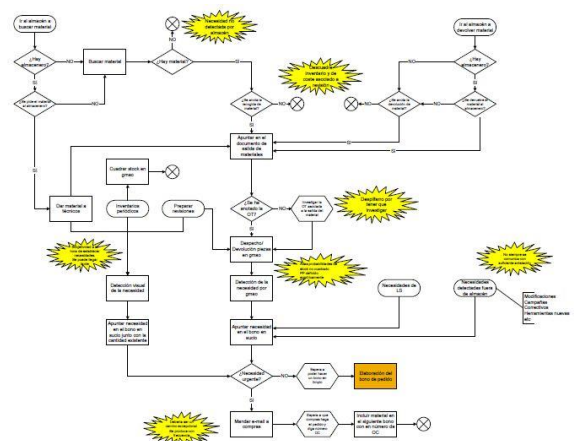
Ir al almacén a buscar material

¿Hay almacenero?

NO

Buscar material

¿Hay material?

NO

Necesidad no detectada por almacén

SI

Ir al almacén a devolver material

¿Hay almacenero?

NO

SI

¿Se puede devolver al material?

Descuadre inventario y de coste asociado a la reparación

¿Se anota la devolución de material?

NO

¿Se anota la recogida de material?

NO

SI

¿Se puede coger material en ausencia del almacenero?

SI

Apuntar en el documento de salida de materiales

SI

Dar material a técnicos

Cuadrar stock en gmao

Inventarios periódicos

Preparar revisiones

¿Se ha anotado la OT?

NO

Investigar la OT asociada a la salida del material

Despilfarro por tener que investigar

SI

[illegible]

Despacho/ Devolución piezas en gmao

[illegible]

Detección visual de la necesidad

Detección de la necesidad por gmao

Necesidades de LD

Necesidades detectadas fuera de almacén

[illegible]

Modificaciones
Campañas
Correctivos
Herramientas nuevas
etc.

Apuntar necesidad en el bono en sucio junto con la cantidad existente

Apuntar necesidad en el bono en sucio

¿Necesidad urgente?

NO

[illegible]

Elaboración del bono de pedido

SI

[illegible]

Mandar e-mail a compras

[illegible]

Incluir material en el siguiente bono con un número de OC